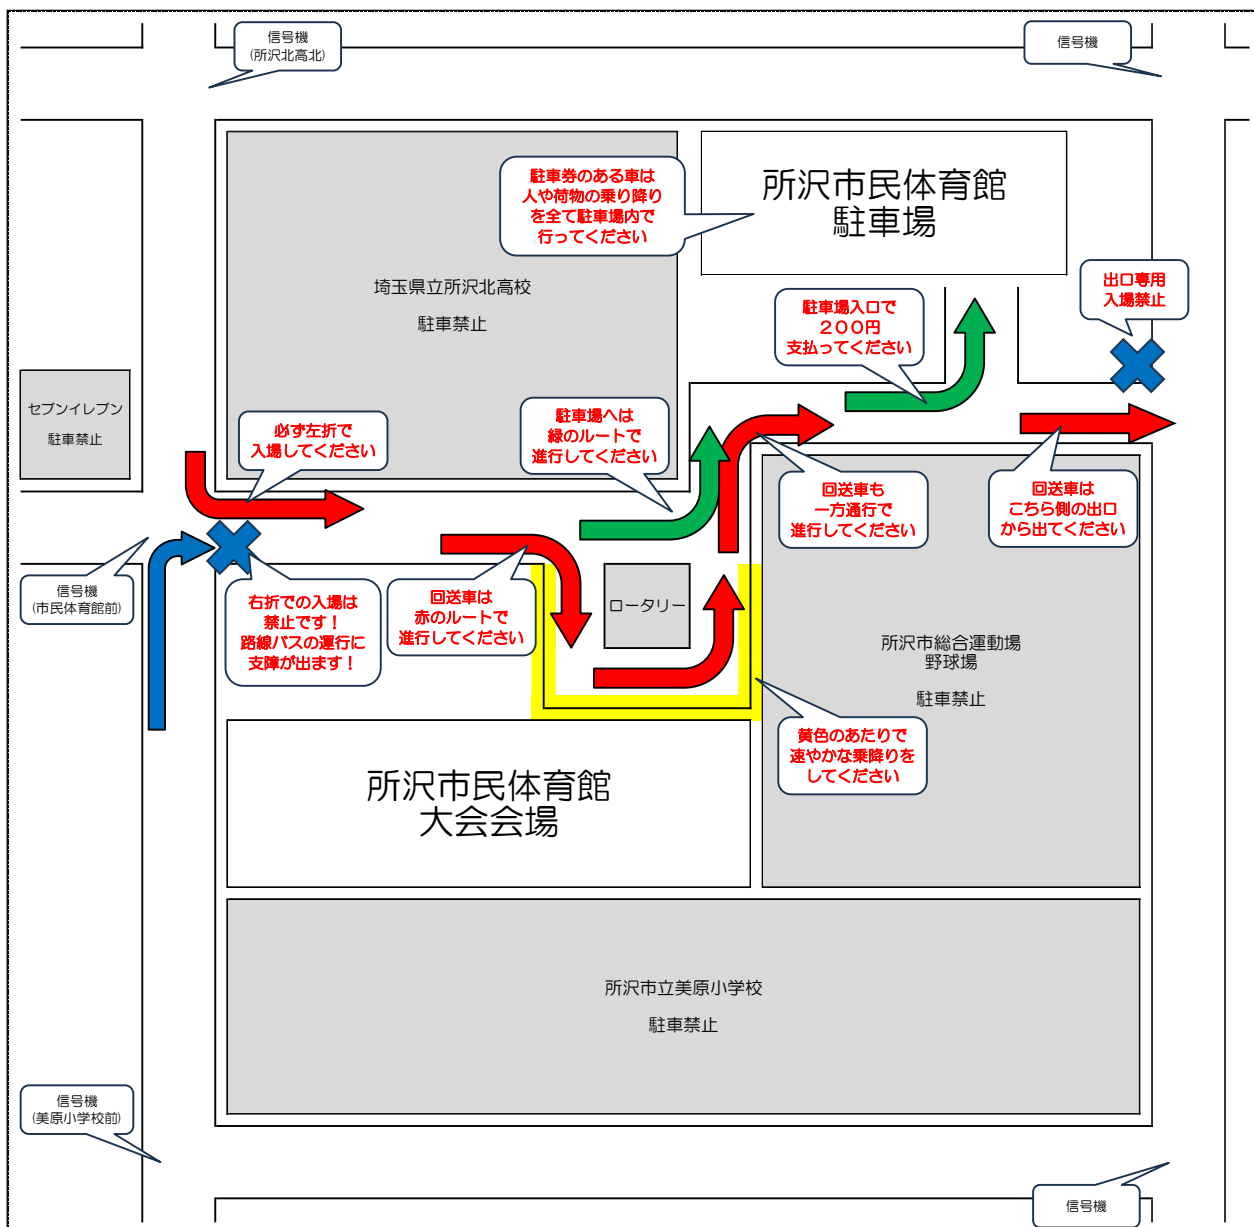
信号機
(所沢北高北)

信号機

駐車券のある車は
人や荷物の乗り降り
を全て駐車場内で
行ってください

所沢市民体育館
駐車場

埼玉県立所沢北高校

駐車禁止

出口専用
入場禁止

駐車場入口で
２００円
支払ってください

セブンイレブン

駐車禁止

必ず左折で
入場してください

駐車場へは
緑のルートで
進行してください

回送車も
一方通行で
進行してください

回送車は
こちら側の出口
から出てください

信号機
(市民体育館前)

右折での入場は
禁止です！
路線バスの運行に
支障が出ます！

回送車は
赤のルートで
進行してください

ロータリー

所沢市総合運動場
野球場

駐車禁止

黄色のあたりで
速やかな乗降りを
してください

所沢市民体育館
大会会場

所沢市立美原小学校

駐車禁止

信号機
(美原小学校前)

信号機